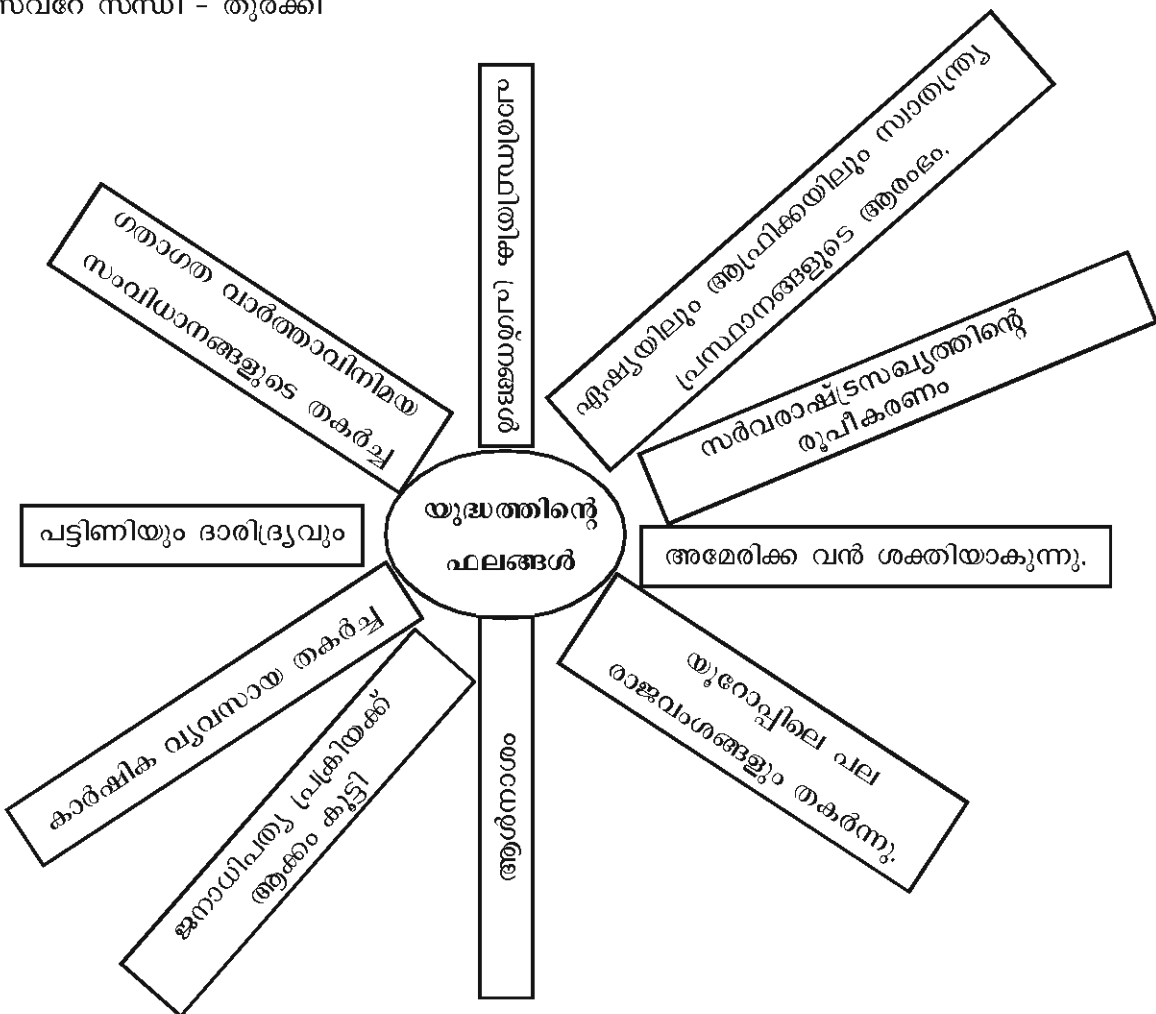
സെവറേ സന്ധി - തുർക്കി

യുദ്ധത്തിന്റെ ഫലങ്ങൾ

ഫാസിസ്റ്റ് നാസിസ്റ്റ് ശക്തികളുടെ ഉദയം

ഗതാഗത വാർത്താവിനിമയ സംവിധാനങ്ങളുടെ തകർച്ച

ഏഷ്യയിലും ആഫ്രിക്കയിലും സ്വാതന്ത്ര്യ പ്രസ്ഥാനങ്ങളുടെ ആരംഭം.

സർവരാഷ്ട്രസഖ്യത്തിന്റെ രൂപീകരണം

പട്ടിണിയും ദാരിദ്ര്യവും

അമേരിക്ക വൻ ശക്തിയാകുന്നു.

കാർഷിക വ്യവസായ തകർച്ച

ജനാധിപത്യ പ്രക്രിയക്ക് ആക്കം കൂട്ടി

ആൾനാശം

യൂറോപ്പിലെ പല രാജവംശങ്ങളും തകർന്നു.